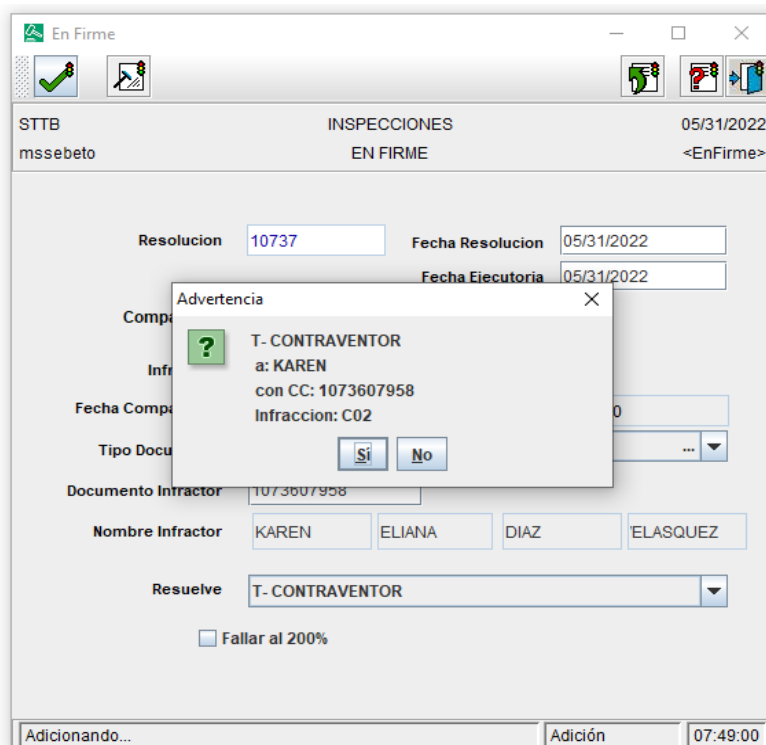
En Firme

STTB
INSPECCIONES
05/31/2022
mssebeto
EN FIRME
<EnFirme>

Resolucion
10737
Fecha Resolucion
05/31/2022
Fecha Ejecutoria
05/31/2022

Compa

Infr

Fecha Compa
0

Tipo Docu
...

Advertencia

T- CONTRAVENTOR
a: KAREN
con CC: 1073607958
Infraccion: C02

Sí
No

Documento Infractor
1073607958
Nombre Infractor
KAREN
ELIANA
DIAZ
'ELASQUEZ

Resuelve
T- CONTRAVENTOR

Fallar al 200%

Adicionando...
Adición
07:49:00